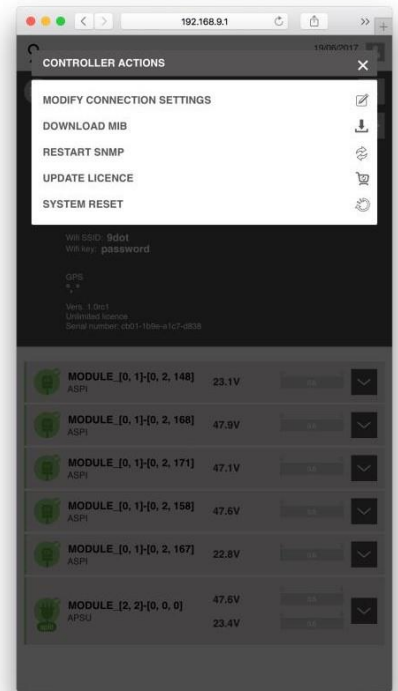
192.168.9.1

19/06/2017

CONTROLLER ACTIONS

MODIFY CONNECTION SETTINGS

DOWNLOAD MIB

RESTART SNMP

UPDATE LICENCE

SYSTEM RESET

Wifi SSID: 9dot
Wifi key: password

GPS
*, *

Vers: 1.0rc1
Unlimited licence
Serial number: cb01-1b9e-a1c7-d838

MODULE_[0, 1]-[0, 2, 148]
ASPI
23.1V

MODULE_[0, 1]-[0, 2, 168]
ASPI
47.9V

MODULE_[0, 1]-[0, 2, 171]
ASPI
47.1V

MODULE_[0, 1]-[0, 2, 158]
ASPI
47.6V

MODULE_[0, 1]-[0, 2, 167]
ASPI
22.8V

MODULE_[2, 2]-[0, 0, 0]
APSU
47.6V
23.4V